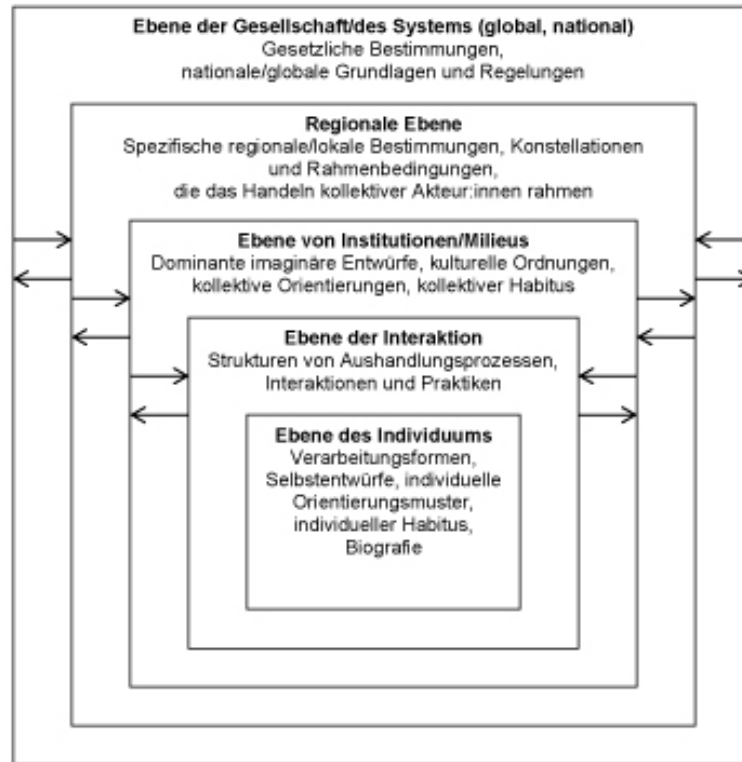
**Ebene der Gesellschaft/des Systems (global, national)**
Gesetzliche Bestimmungen, nationale/globale Grundlagen und Regelungen

**Regionale Ebene**
Spezifische regionale/lokale Bestimmungen, Konstellationen und Rahmenbedingungen, die das Handeln kollektiver Akteur:innen rahmen

**Ebene von Institutionen/Milieus**
Dominante imaginäre Entwürfe, kulturelle Ordnungen, kollektive Orientierungen, kollektiver Habitus

**Ebene der Interaktion**
Strukturen von Aushandlungsprozessen, Interaktionen und Praktiken

**Ebene des Individuums**
Verarbeitungsformen, Selbstentwürfe, individuelle Orientierungsmuster, individueller Habitus, Biografie